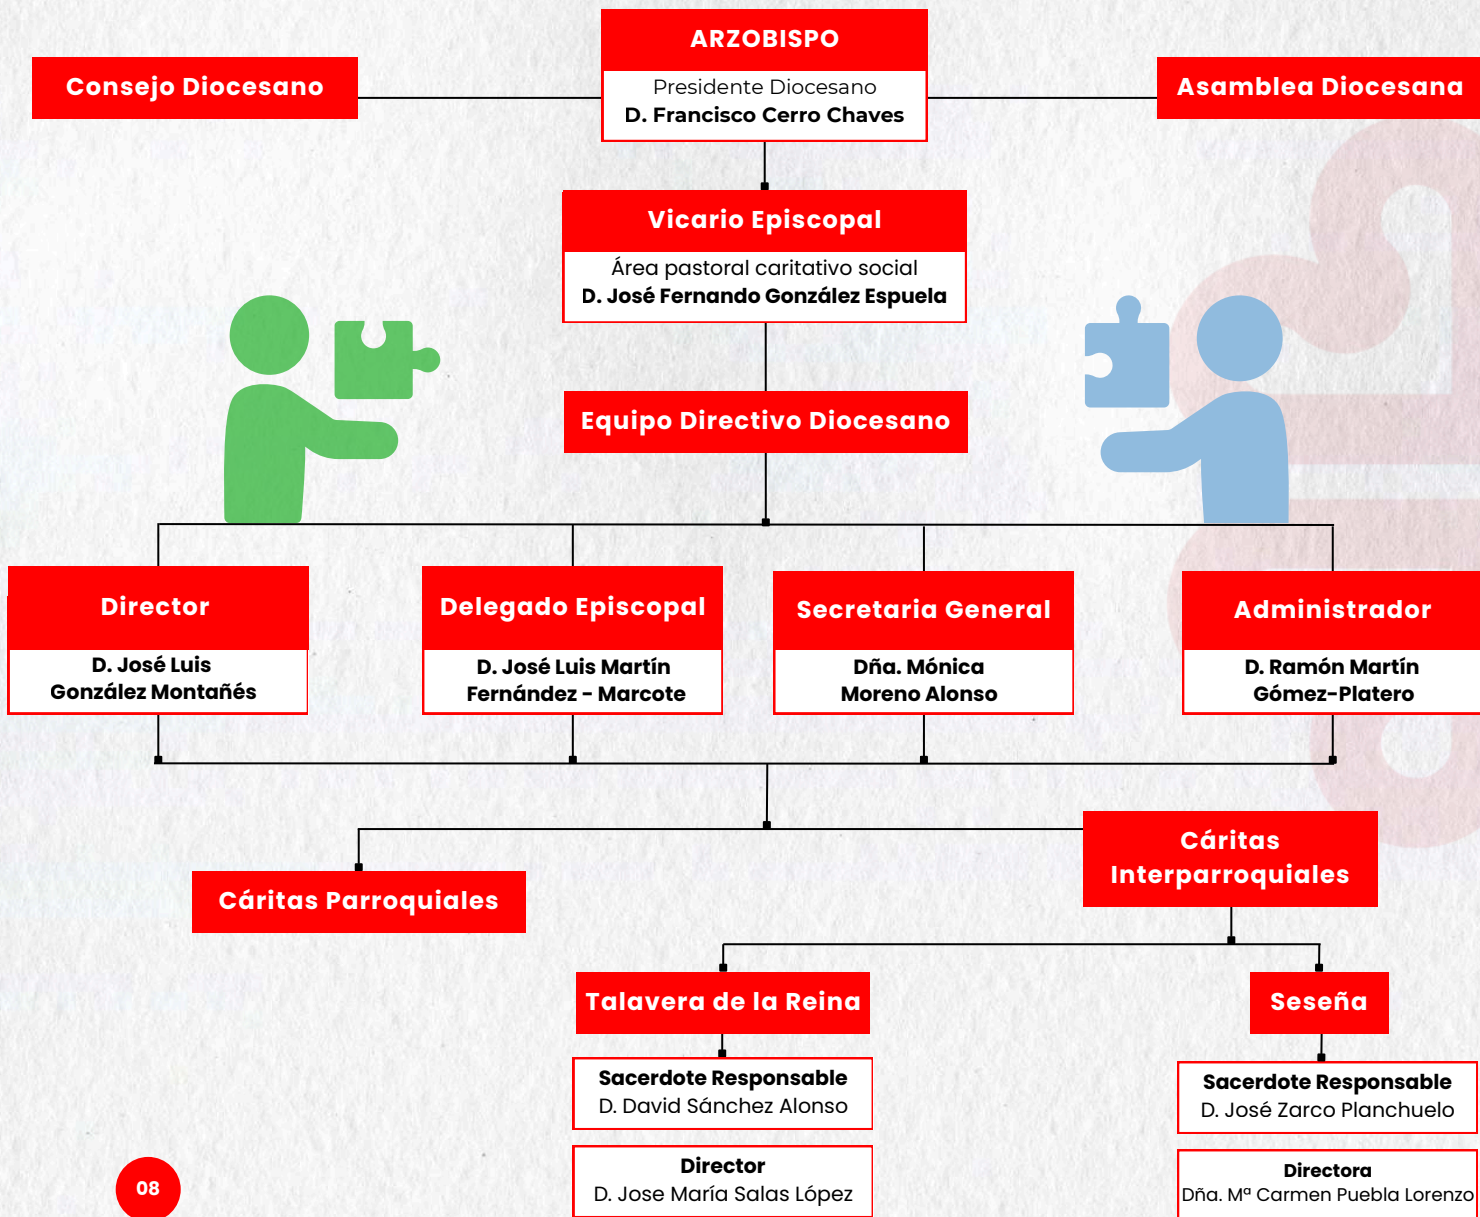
ARZOBISPO
Presidente Diocesano
D. Francisco Cerro Chaves

Consejo Diocesano

Asamblea Diocesana

Vicario Episcopal
Área pastoral caritativo social
D. José Fernando González Espuela

Equipo Directivo Diocesano

Director
D. José Luis González Montañés

Delegado Episcopal
D. José Luis Martín Fernández - Marcote

Secretaria General
Dña. Mónica Moreno Alonso

Administrador
D. Ramón Martín Gómez-Platero

Cáritas Parroquiales

Cáritas Interparroquiales

Talavera de la Reina

Sacerdote Responsable
D. David Sánchez Alonso

Director
D. Jose María Salas López

Seseña

Sacerdote Responsable
D. José Zarco Planchuelo

Directora
Dña. Mª Carmen Puebla Lorenzo

08